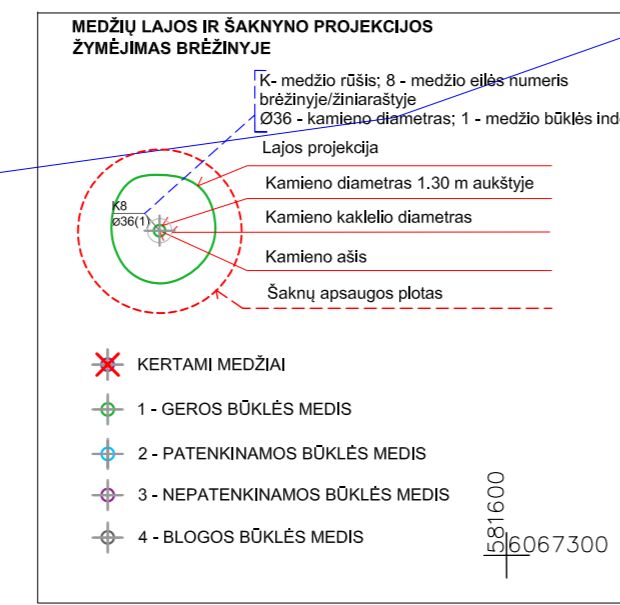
MEDŽIŲ LAJOS IR ŠAKNYNO PROJEKCIJOS ŽYMĖJIMAS BRĖŽINYJE

K- medžio rūšis; 8 - medžio eilės numeris brėžinyje/žiniaraštyje
Ø36 - kamieno diametras; 1 - medžio būklės ind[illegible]

Lajos projekcija

K8
Ø36(1)

Kamieno diametras 1.30 m aukštyje

Kamieno kaklelio diametras

Kamieno ašis

Šaknų apsaugos plotas

KERTAMI MEDŽIAI

1 - GEROS BŪKLĖS MEDIS

2 - PATENKINAMOS BŪKLĖS MEDIS

3 - NEPATENKINAMOS BŪKLĖS MEDIS

4 - BLOGOS BŪKLĖS MEDIS

581600
6067300